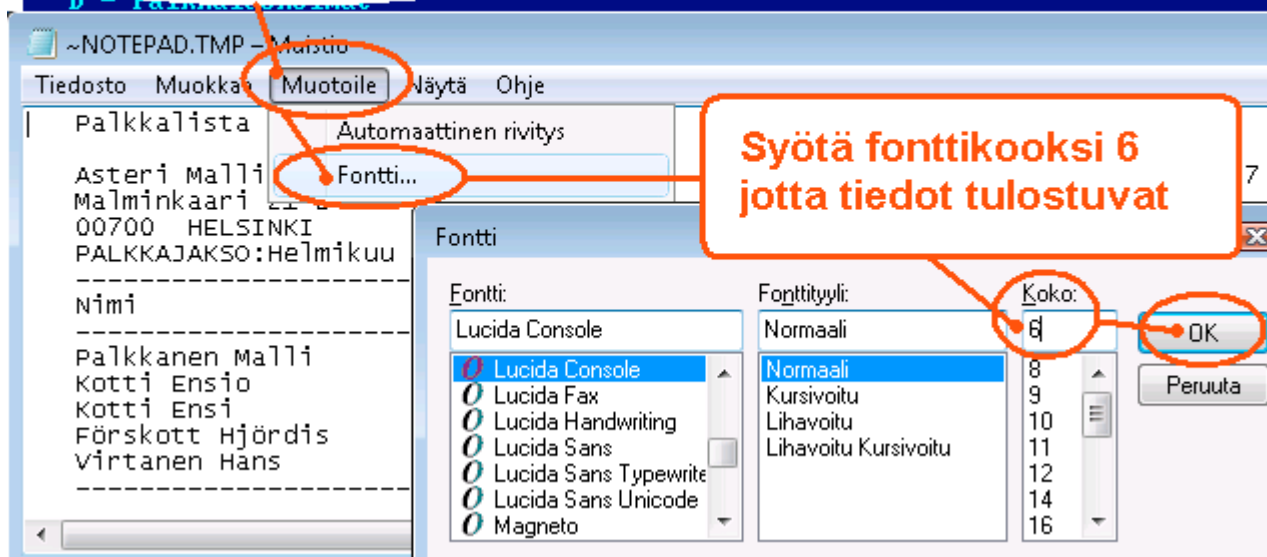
D – Palkkalaskelmat

~NOTEPAD.TMP – Muistio

Tiedosto Muokkaa Muotoile Näytä Ohje

Automaattinen rivitys
Fontti...

Palkkalista

Asteri Malli
Malminkaari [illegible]
00700 HELSINKI
PALKKAJAKSO:Helmikuu
---------------------
Nimi
---------------------
Palkkanen Malli
Kotti Ensio
Kotti Ensi
Förskott Hjördis
Virtanen Hans
---------------------

Syötä fonttikooksi 6 jotta tiedot tulostuvat

7

Fontti

Fontti:
Lucida Console
Lucida Console
Lucida Fax
Lucida Handwriting
Lucida Sans
Lucida Sans Typewrite
Lucida Sans Unicode
Magneto

Fonttityyli:
Normaali
Normaali
Kursivoitu
Lihavoitu
Lihavoitu Kursivoitu

Koko:
6
8
9
10
11
12
14
16

OK
Peruuta